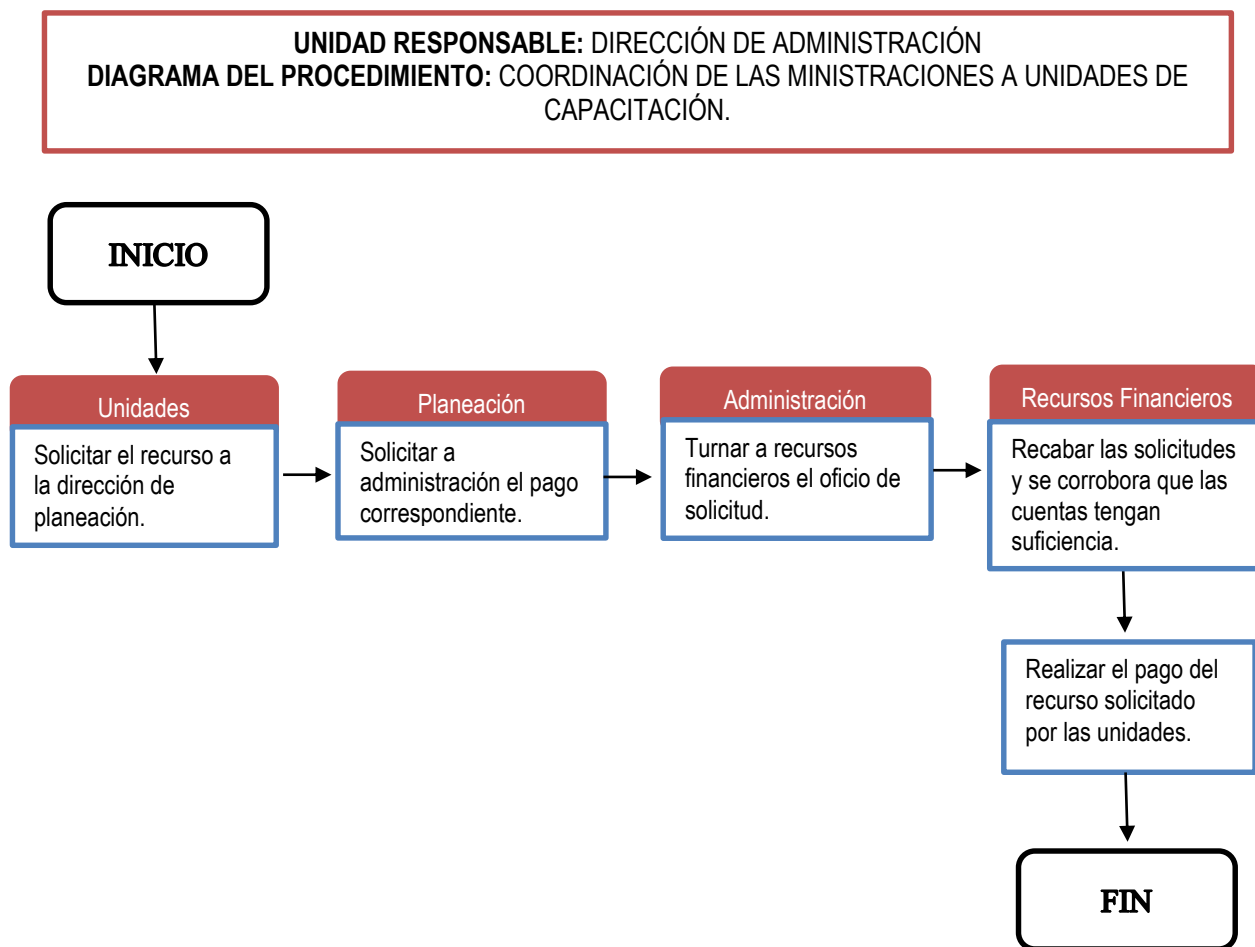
**UNIDAD RESPONSABLE:** DIRECCIÓN DE ADMINISTRACIÓN
**DIAGRAMA DEL PROCEDIMIENTO:** COORDINACIÓN DE LAS MINISTRACIONES A UNIDADES DE CAPACITACIÓN.

INICIO

Unidades

Solicitar el recurso a la dirección de planeación.

Planeación

Solicitar a administración el pago correspondiente.

Administración

Turnar a recursos financieros el oficio de solicitud.

Recursos Financieros

Recabar las solicitudes y se corrobora que las cuentas tengan suficiencia.

Realizar el pago del recurso solicitado por las unidades.

FIN